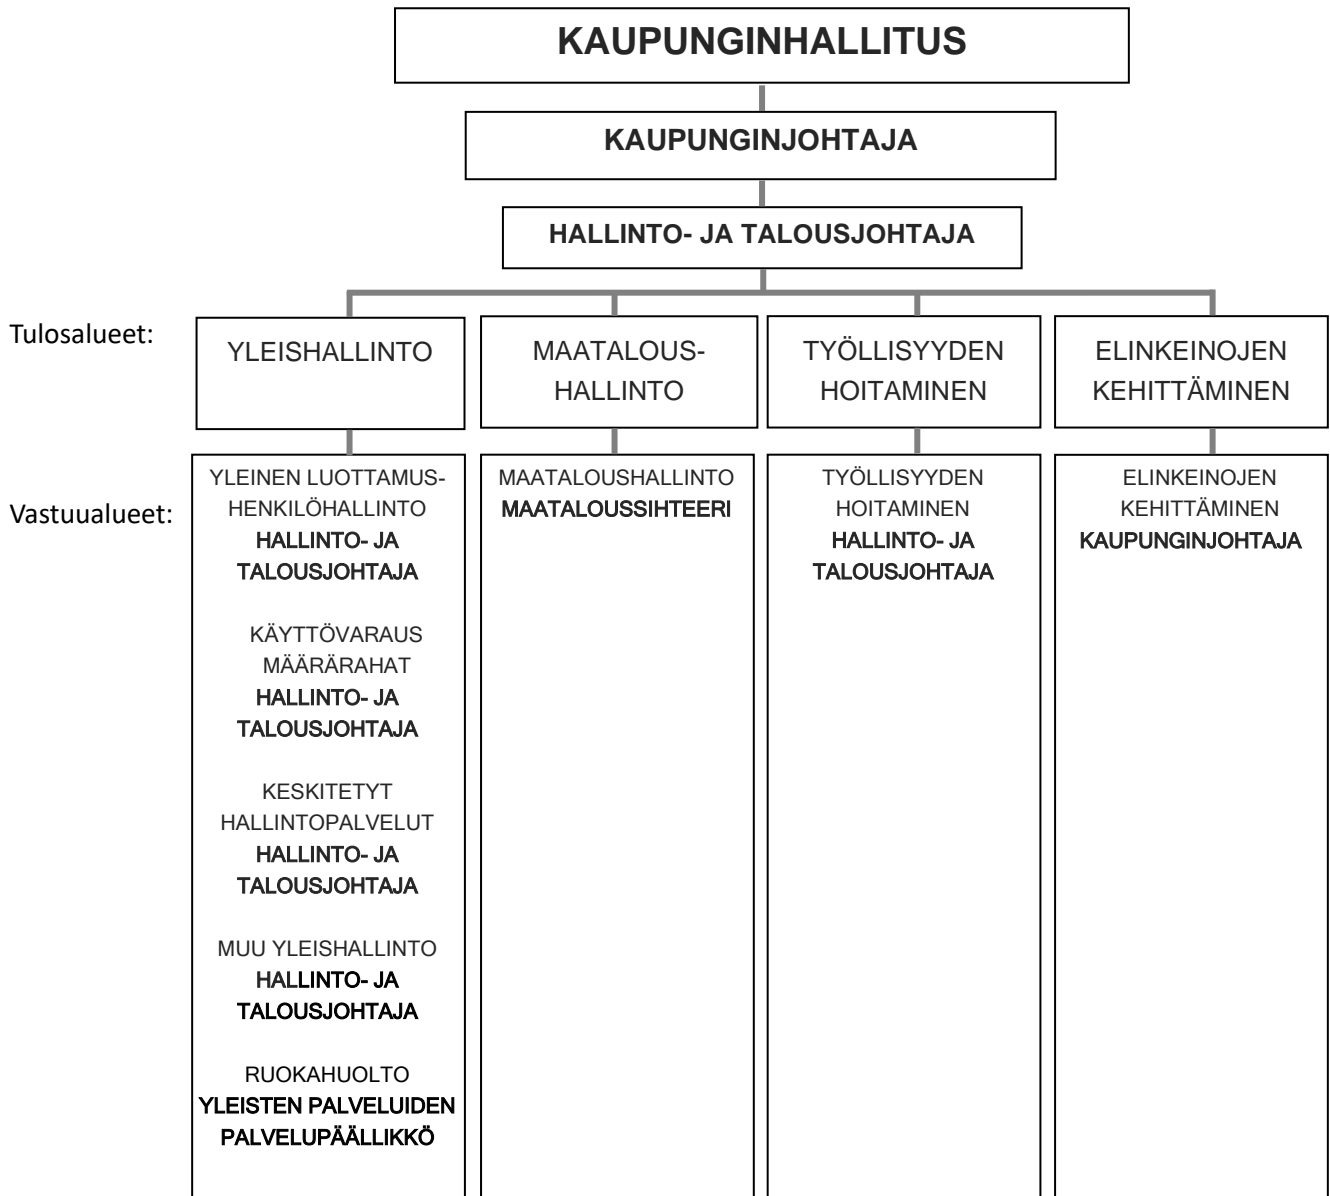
KAUPUNGINHALLITUS

KAUPUNGINJOHTAJA

HALLINTO- JA TALOUSJOHTAJA

Tulosalueet:

YLEISHALLINTO

MAATALOUS-HALLINTO

TYÖLLISYYDEN HOITAMINEN

ELINKEINOJEN KEHITTÄMINEN

Vastuualueet:

YLEINEN LUOTTAMUS-HENKILÖHALLINTO
HALLINTO- JA TALOUSJOHTAJA

KÄYTTÖVARAUS MÄÄRÄRAHAT
HALLINTO- JA TALOUSJOHTAJA

KESKITETYT HALLINTOPALVELUT
HALLINTO- JA TALOUSJOHTAJA

MUU YLEISHALLINTO
HALLINTO- JA TALOUSJOHTAJA

RUOKAHUOLTO
YLEISTEN PALVELUIDEN PALVELUPÄÄLLIKKÖ

MAATALOUSHALLINTO
MAATALOUSSIHTEERI

TYÖLLISYYDEN HOITAMINEN
HALLINTO- JA TALOUSJOHTAJA

ELINKEINOJEN KEHITTÄMINEN
KAUPUNGINJOHTAJA